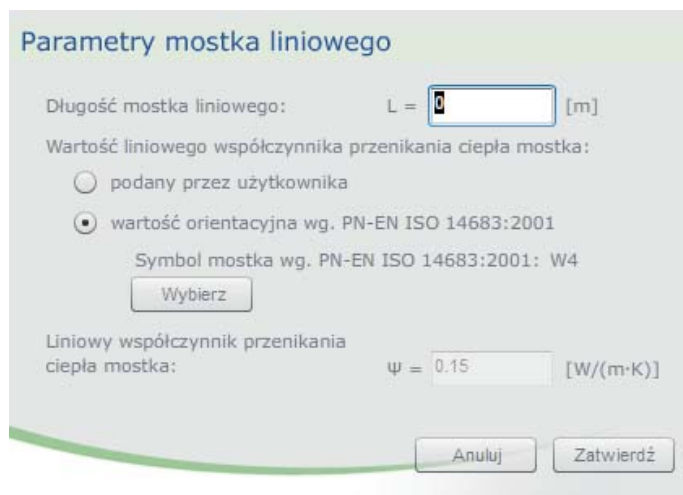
Parametry mostka liniowego

Długość mostka liniowego: L = 0 [m]

Wartość liniowego współczynnika przenikania ciepła mostka:

podany przez użytkownika

wartość orientacyjna wg. PN-EN ISO 14683:2001

Symbol mostka wg. PN-EN ISO 14683:2001: W4

Wybierz

Liniowy współczynnik przenikania ciepła mostka: $\Psi$ = 0.15 [W/(m·K)]

Anuluj

Zatwierdź